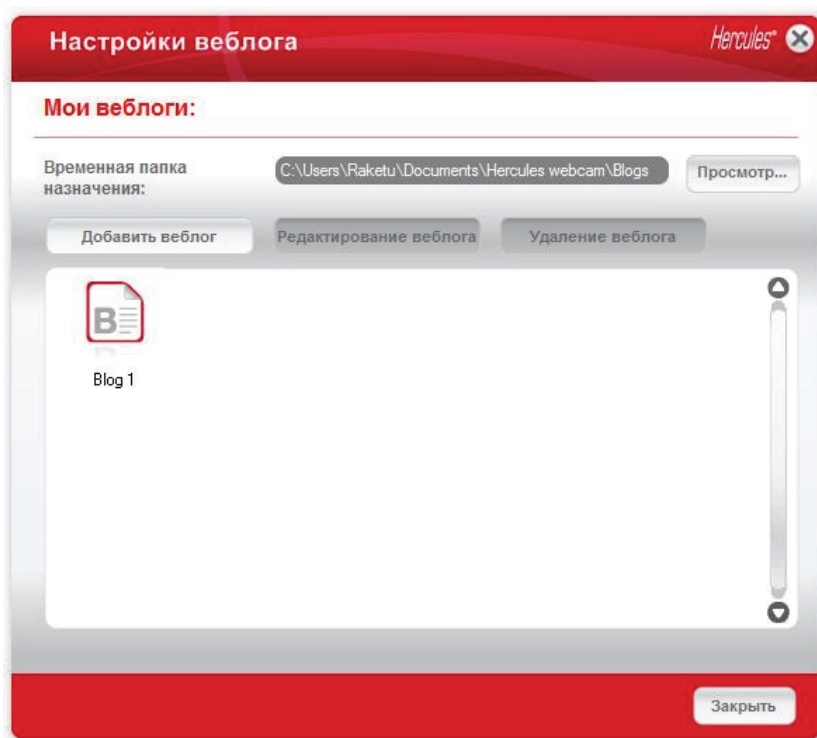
Настройки веблога

Hercules®

Мои веблоги:

Временная папка назначения:

C:\Users\Raketu\Documents\Hercules webcam\Blogs

Просмотр...

Добавить веблог

Редактирование веблога

Удаление веблога

B

Blog 1

Закрыть